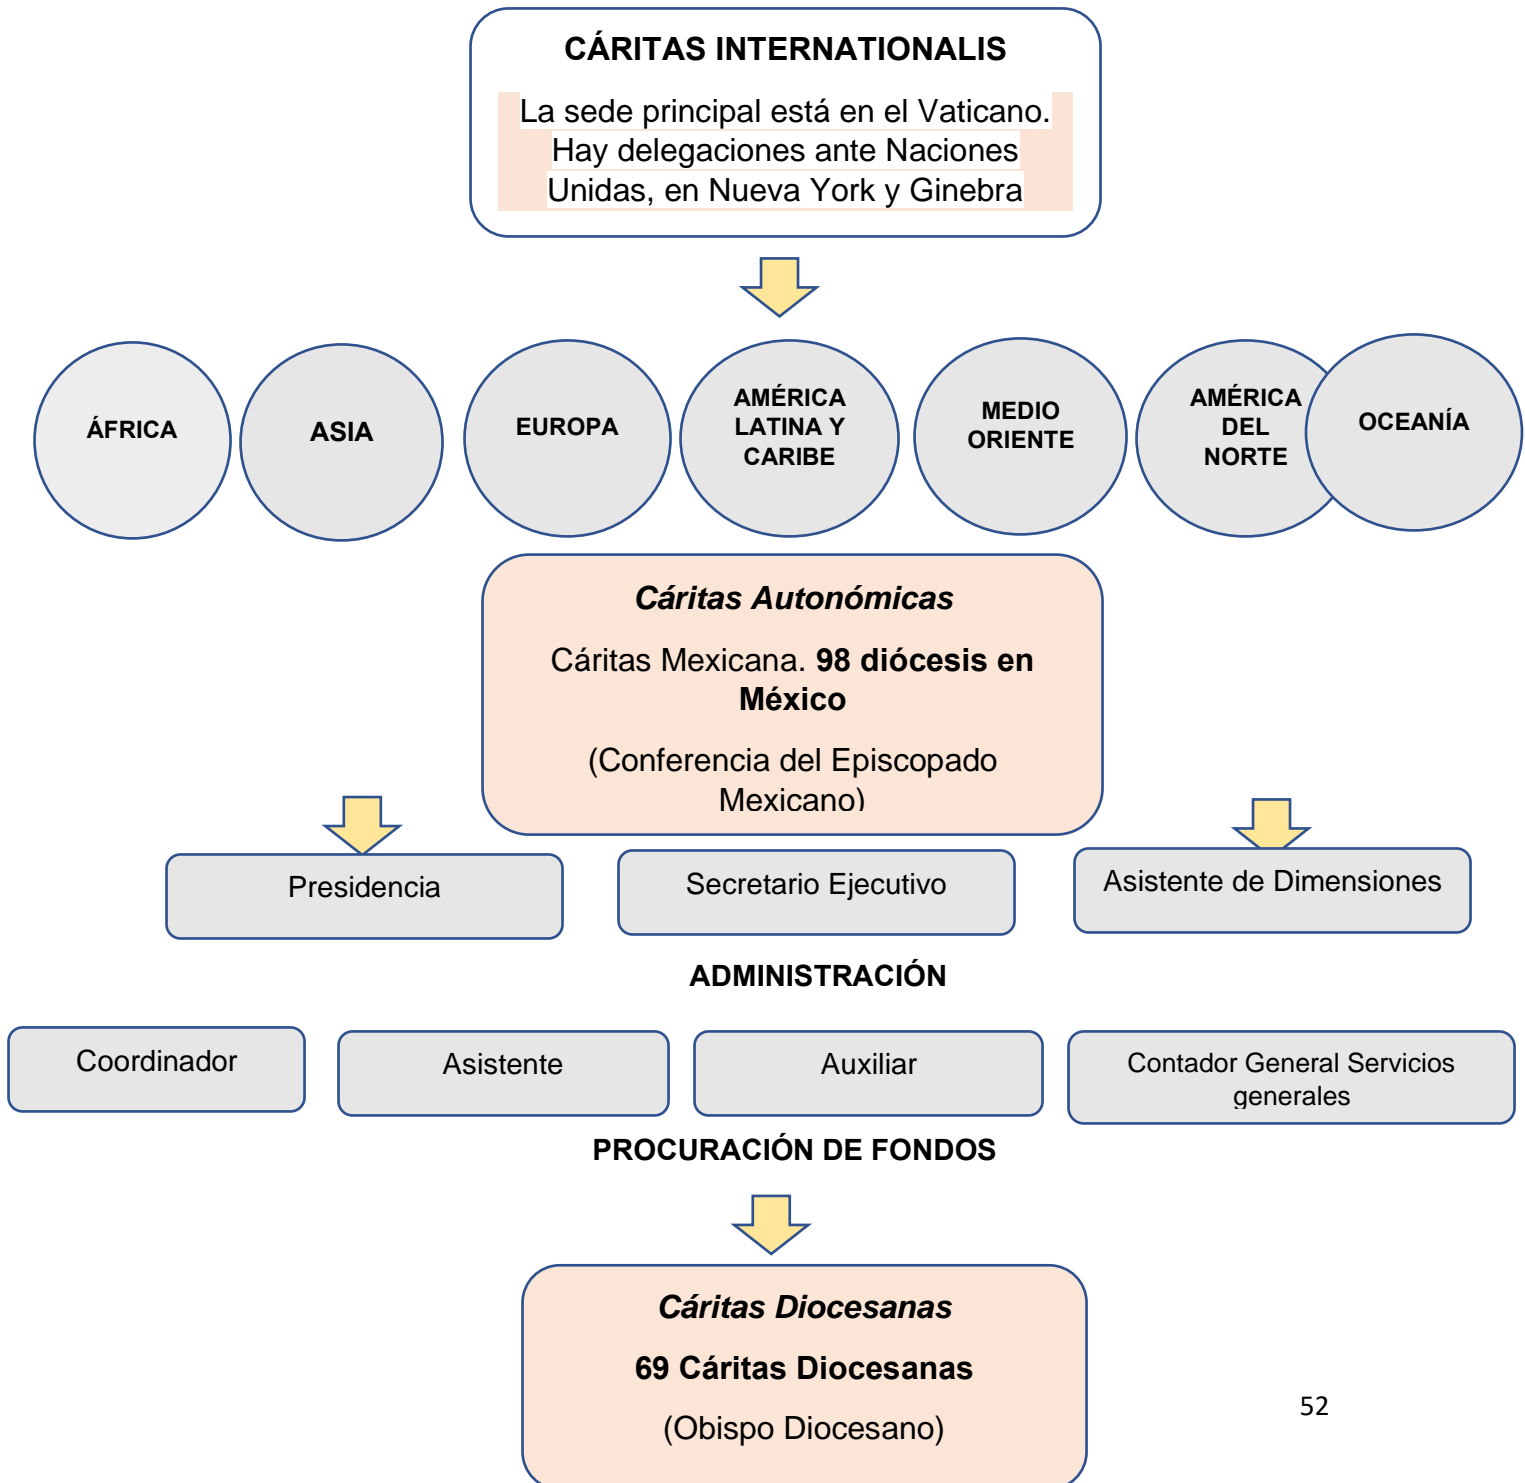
CÁRITAS INTERNATIONALIS

La sede principal está en el Vaticano. Hay delegaciones ante Naciones Unidas, en Nueva York y Ginebra

ÁFRICA

ASIA

EUROPA

AMÉRICA LATINA Y CARIBE

MEDIO ORIENTE

AMÉRICA DEL NORTE

OCEANÍA

Cáritas Autonómicas

Cáritas Mexicana. 98 diócesis en México

(Conferencia del Episcopado Mexicano)

Presidencia

Secretario Ejecutivo

Asistente de Dimensiones

ADMINISTRACIÓN

Coordinador

Asistente

Auxiliar

Contador General Servicios generales

PROCURACIÓN DE FONDOS

Cáritas Diocesanas

69 Cáritas Diocesanas

(Obispo Diocesano)

52